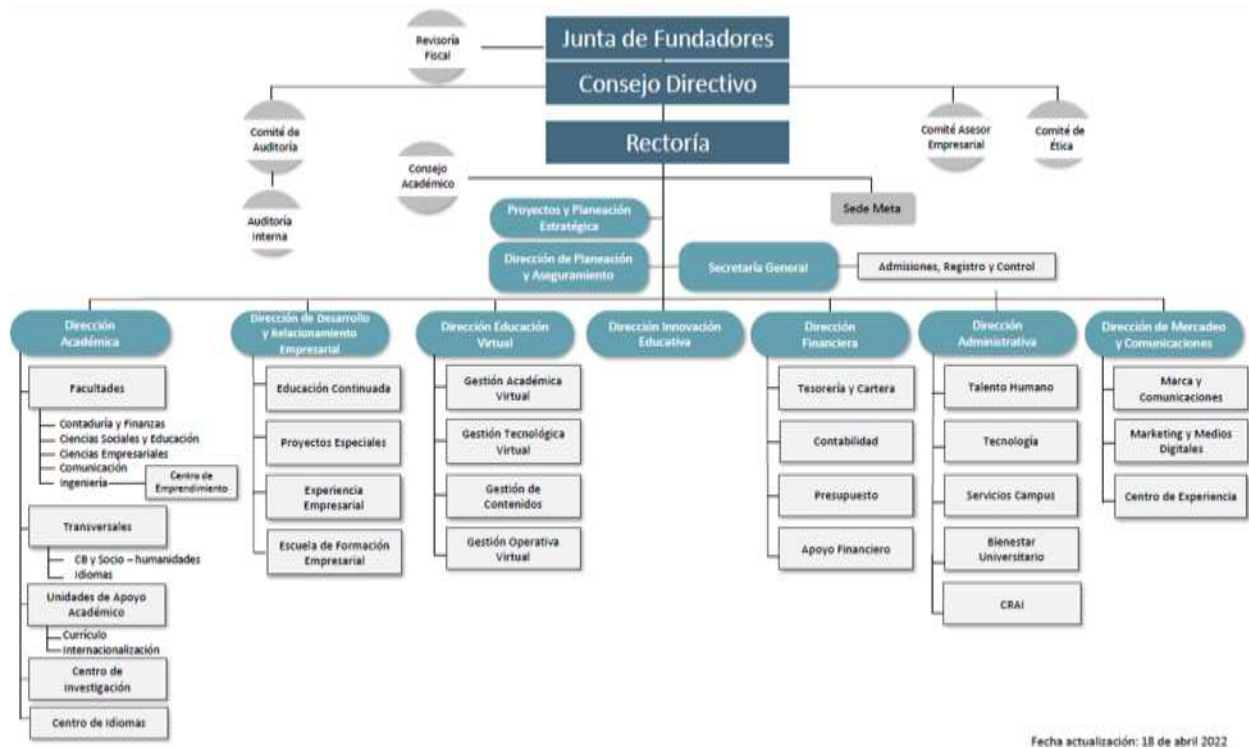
Revisoría Fiscal

Junta de Fundadores

Consejo Directivo

Comité de Auditoría

Auditoría Interna

Comité Asesor Empresarial

Comité de Ética

Rectoría

Consejo Académico

Sede Meta

Proyectos y Planeación Estratégica

Dirección de Planeación y Aseguramiento

Secretaría General

Admisiones, Registro y Control

Dirección Académica

Facultades

Contaduría y Finanzas
Ciencias Sociales y Educación
Ciencias Empresariales
Comunicación
Ingeniería

Centro de Emprendimiento

Transversales

CB y Socio – humanidades
Idiomas

Unidades de Apoyo Académico

Currículo
Internacionalización

Centro de Investigación

Centro de Idiomas

Dirección de Desarrollo y Relacionamiento Empresarial

Educación Continuada

Proyectos Especiales

Experiencia Empresarial

Escuela de Formación Empresarial

Dirección Educación Virtual

Gestión Académica Virtual

Gestión Tecnológica Virtual

Gestión de Contenidos

Gestión Operativa Virtual

Dirección Innovación Educativa

Dirección Financiera

Tesorería y Cartera

Contabilidad

Presupuesto

Apoyo Financiero

Dirección Administrativa

Talento Humano

Tecnología

Servicios Campus

Bienestar Universitario

CRAI

Dirección de Mercadeo y Comunicaciones

Marca y Comunicaciones

Marketing y Medios Digitales

Centro de Experiencia

Fecha actualización: 18 de abril 2022